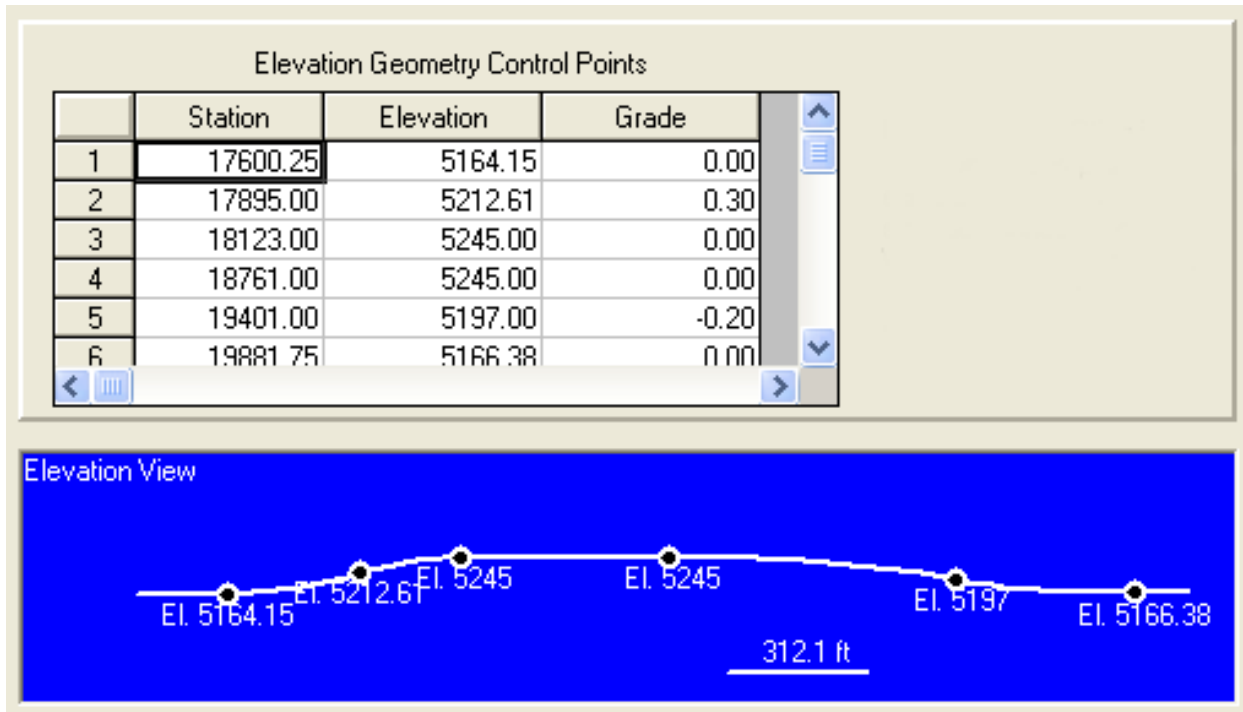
Elevation Geometry Control Points

| | Station | Elevation | Grade |
|---|---|---|---|
| 1 | 17600.25 | 5164.15 | 0.00 |
| 2 | 17895.00 | 5212.61 | 0.30 |
| 3 | 18123.00 | 5245.00 | 0.00 |
| 4 | 18761.00 | 5245.00 | 0.00 |
| 5 | 19401.00 | 5197.00 | -0.20 |
| 6 | 19881.75 | 5166.38 | 0.00 |

Elevation View

El. 5164.15
El. 5212.61
El. 5245
El. 5245
El. 5197
El. 5166.38
312.1 ft